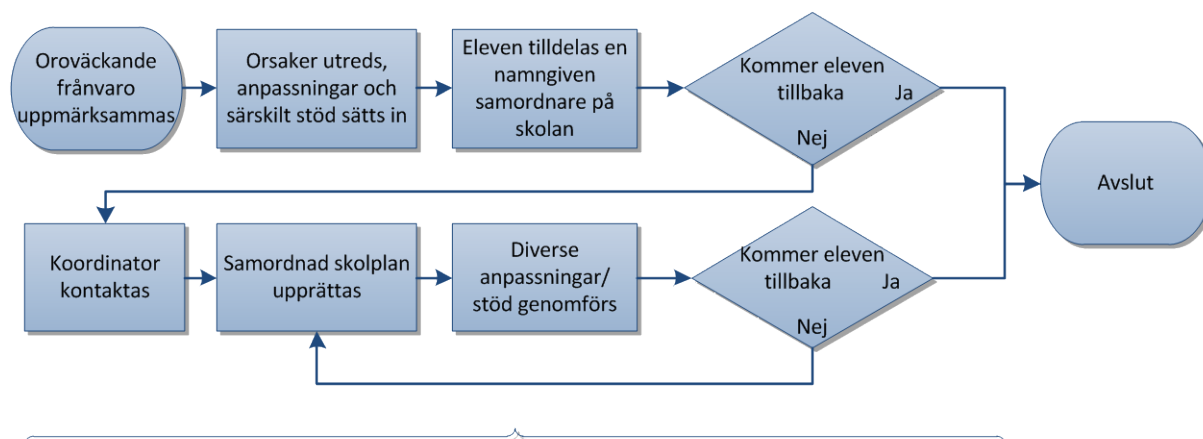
Oroväckande frånvaro uppmärksammas

Orsaker utreds, anpassningar och särskilt stöd sätts in

Eleven tilldelas en namngiven samordnare på skolan

Kommer eleven tillbaka

Ja

Nej

Avslut

Koordinator kontaktas

Samordnad skolplan upprättas

Diverse anpassningar/ stöd genomförs

Kommer eleven tillbaka

Ja

Nej